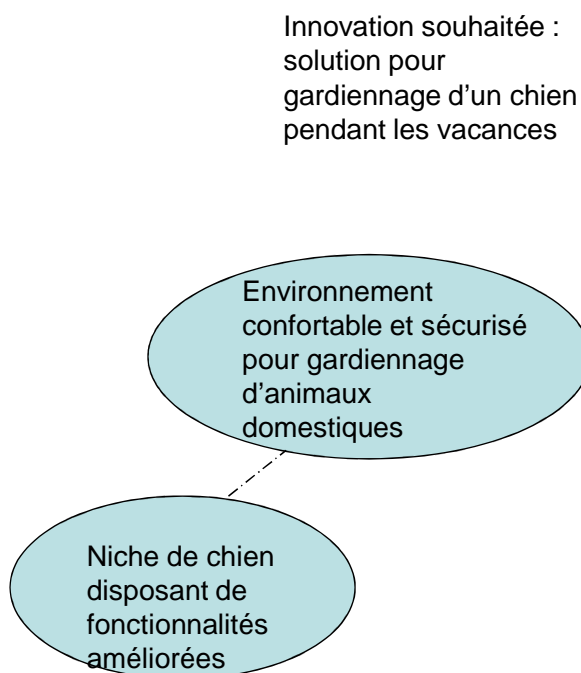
Innovation souhaitée : solution pour gardiennage d’un chien pendant les vacances

Environnement confortable et sécurisé pour gardiennage d’animaux domestiques

Niche de chien disposant de fonctionnalités améliorées